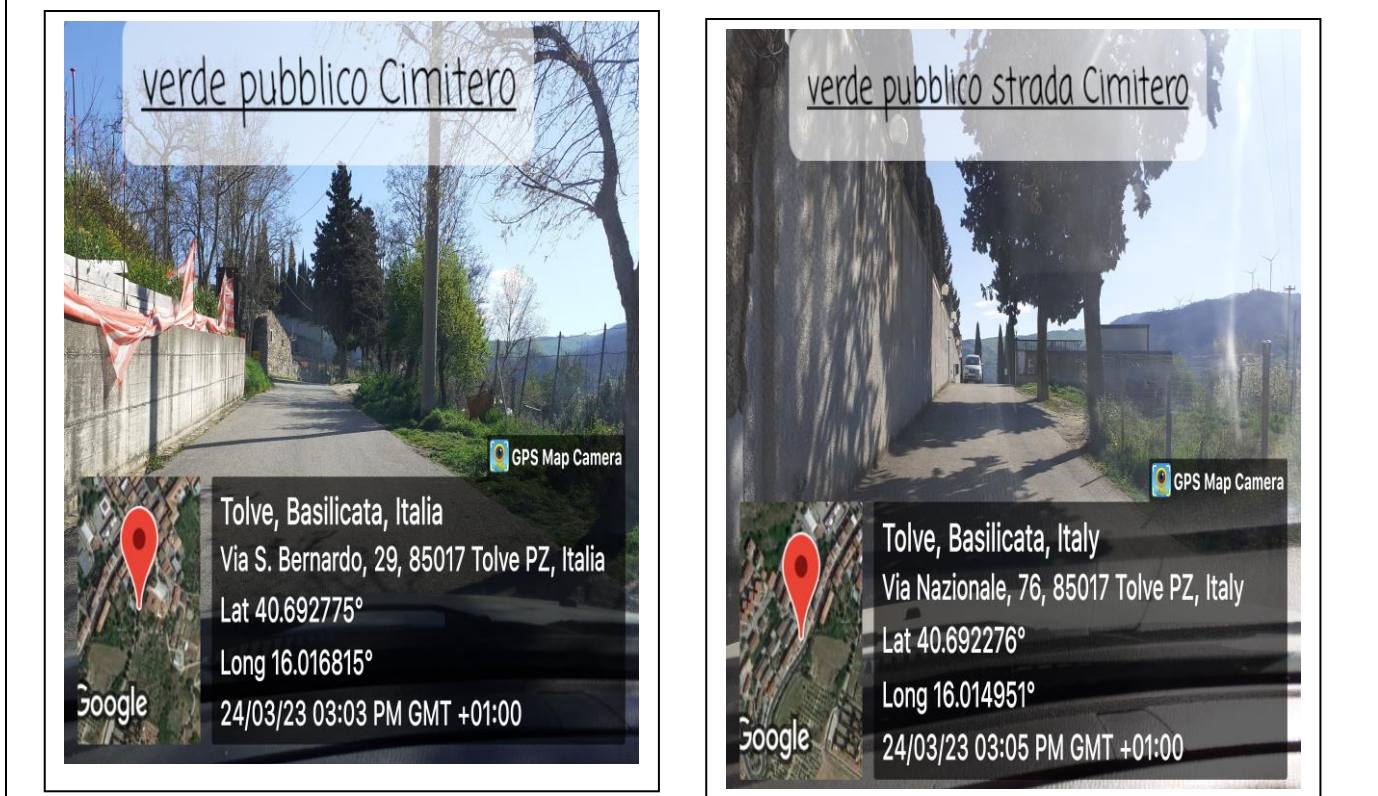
verde pubblico Cimitero

GPS Map Camera

Google

Tolve, Basilicata, Italia
Via S. Bernardo, 29, 85017 Tolve PZ, Italia
Lat 40.692775°
Long 16.016815°
24/03/23 03:03 PM GMT +01:00

verde pubblico strada Cimitero

GPS Map Camera

Google

Tolve, Basilicata, Italy
Via Nazionale, 76, 85017 Tolve PZ, Italy
Lat 40.692276°
Long 16.014951°
24/03/23 03:05 PM GMT +01:00